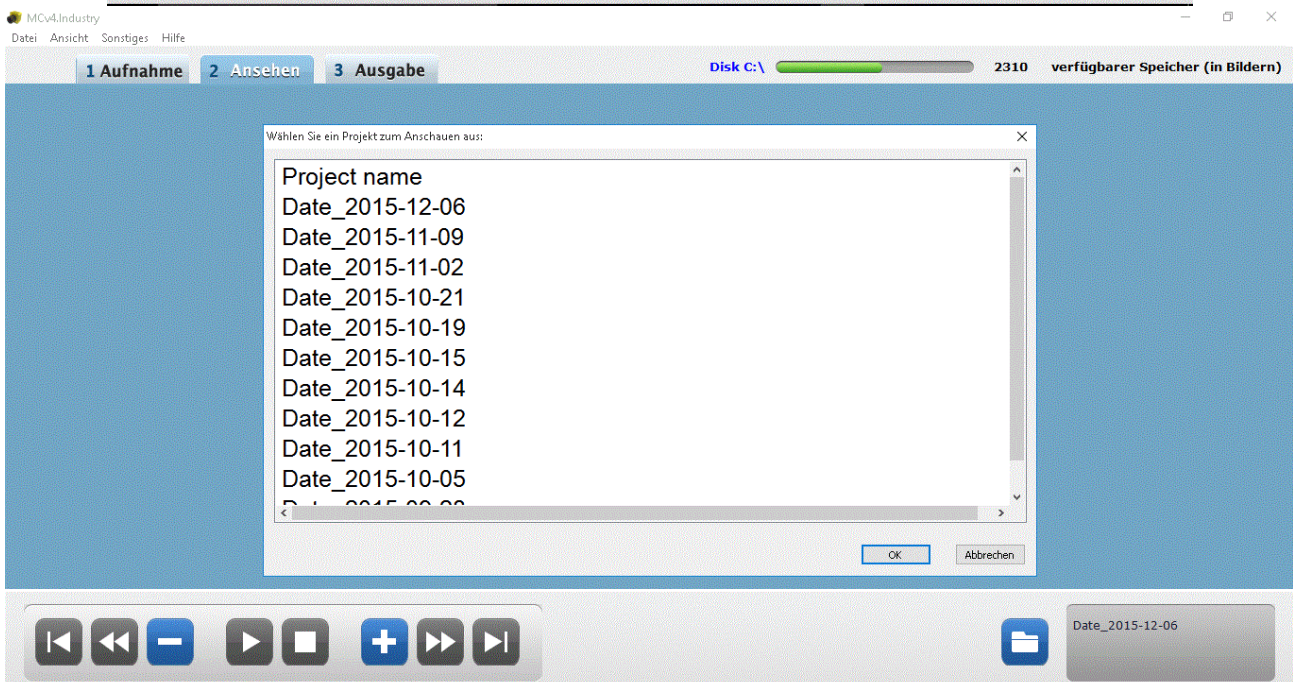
MCv4.Industry
Datei Ansicht Sonstiges Hilfe

1 Aufnahme 2 Ansehen 3 Ausgabe

Disk C:\ 2310 verfügbarer Speicher (in Bildern)

Wählen Sie ein Projekt zum Anschauen aus:

Project name
Date_2015-12-06
Date_2015-11-09
Date_2015-11-02
Date_2015-10-21
Date_2015-10-19
Date_2015-10-15
Date_2015-10-14
Date_2015-10-12
Date_2015-10-11
Date_2015-10-05
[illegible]

OK Abbrechen

Date_2015-12-06